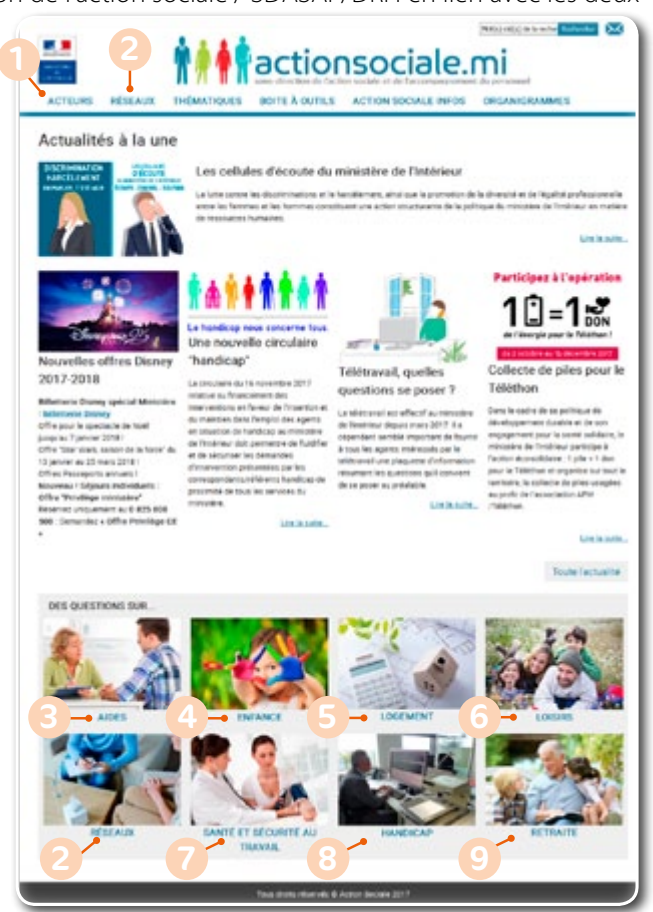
on de l'action sociale / SDASAP, DRH en lien avec les deux

Rechercher

1 2

actionsociale.mi

ACTEURS RÉSEAUX THÉMATIQUES BOITE À OUTILS ACTION SOCIALE INFOS ORGANIGRAMMES

Actualités à la une

DISCRIMINATION HARCELEMENT

CELLULES D'ÉCOUTE

Les cellules d'écoute du ministère de l'Intérieur

La lutte contre les discriminations et le harcèlement, ainsi que la promotion de la diversité et de l'égalité professionnelle entre les femmes et les hommes constituent une action structurante de la politique du ministère de l'Intérieur en matière de ressources humaines.

Lire la suite...

Nouvelles offres Disney 2017-2018

Billetterie Disney spécial Ministère : billetterie Disney
Offre pour le spectacle de Noël jusqu'au 7 janvier 2018 !
Offre "Star Wars, saison de la force" du 13 janvier au 25 mars 2018 !
Offres Passeports annuels !
Nouveaux ! Séjours individuels : Offre "Privilège ministère"
Réservez uniquement au 0 825 808 500 : Demandez « Offre Privilège CE »

Le handicap nous concerne tous.

Une nouvelle circulaire "handicap"

La circulaire du 16 novembre 2017 relative au financement des interventions en faveur de l'insertion et du maintien dans l'emploi des agents en situation de handicap au ministère de l'Intérieur doit permettre de fluidifier et de sécuriser les demandes d'intervention présentées par les correspondants/référents handicap de proximité de tous les services du ministère.

Lire la suite...

Télétravail, quelles questions se poser ?

Le télétravail est effectif au ministère de l'Intérieur depuis mars 2017. Il a cependant semblé important de fournir à tous les agents intéressés par le télétravail une plaquette d'information résumant les questions qu'il convient de se poser au préalable.

Lire la suite...

Participez à l'opération

1 = 1 DON

de l'énergie pour le Téléthon !

Du 2 octobre au 15 décembre 2017

Collecte de piles pour le Téléthon

Dans le cadre de sa politique de développement durable et de son engagement pour la santé solidaire, le ministère de l'Intérieur participe à l'action écosolidaire : 1 pile = 1 don pour le Téléthon et organise sur tout le territoire, la collecte de piles usagées au profit de l'association AFM Téléthon.

Lire la suite...

Toute l'actualité

DES QUESTIONS SUR...

3 AIDES 4 ENFANCE 5 LOGEMENT 6 LOISIRS

2 RÉSEAUX 7 SANTÉ ET SÉCURITÉ AU TRAVAIL 8 HANDICAP 9 RETRAITE

Tous droits réservés © Action Sociale 2017